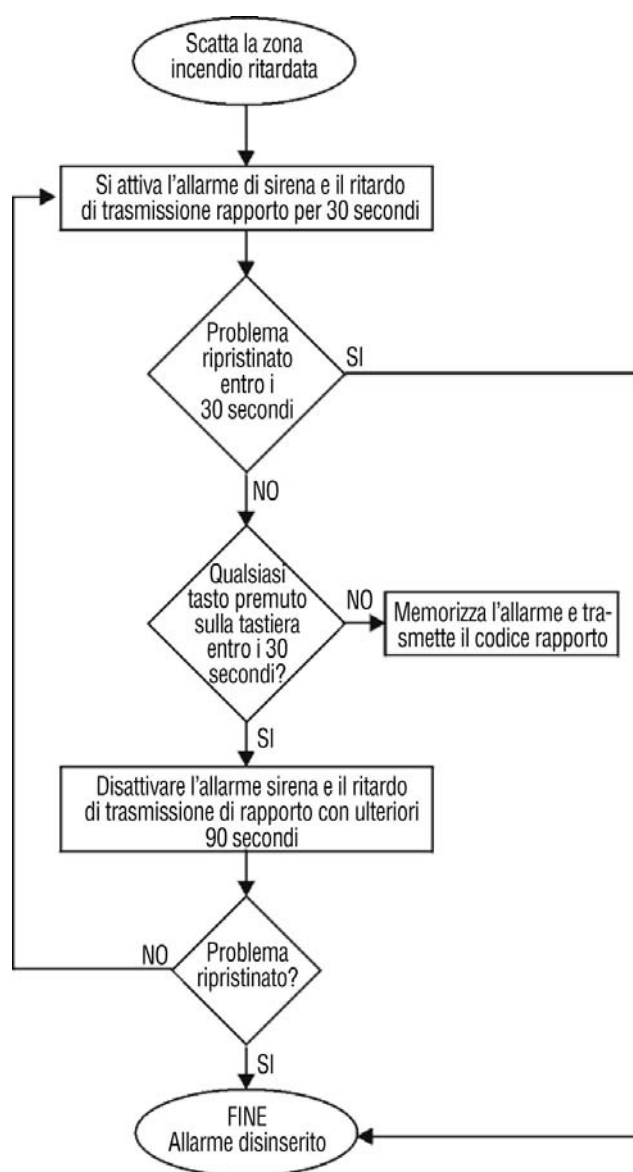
Scatta la zona incendio ritardata

Si attiva l'allarme di sirena e il ritardo di trasmissione rapporto per 30 secondi

Problema ripristinato entro i 30 secondi

SI

NO

Qualsiasi tasto premuto sulla tastiera entro i 30 secondi?

NO

Memorizza l'allarme e trasmette il codice rapporto

SI

Disattivare l'allarme sirena e il ritardo di trasmissione di rapporto con ulteriori 90 secondi

NO

Problema ripristinato?

SI

FINE
Allarme disinserito